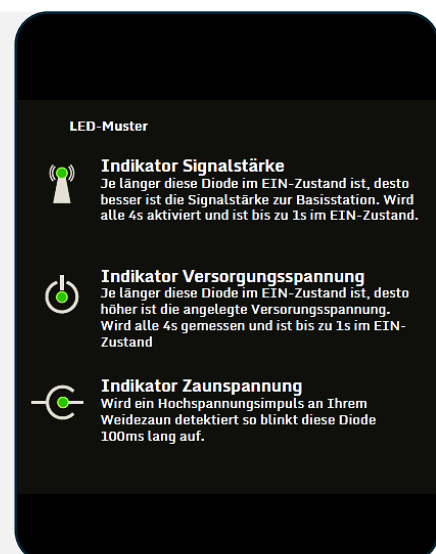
LED-Muster

Indikator Signalstärke
Je länger diese Diode im EIN-Zustand ist, desto besser ist die Signalstärke zur Basisstation. Wird alle 4s aktiviert und ist bis zu 1s im EIN-Zustand.

Indikator Versorgungsspannung
Je länger diese Diode im EIN-Zustand ist, desto höher ist die angelegte Versorungsspannung. Wird alle 4s gemessen und ist bis zu 1s im EIN-Zustand

Indikator Zaunspannung
Wird ein Hochspannungsimpuls an Ihrem Weidezaun detektiert so blinkt diese Diode 100ms lang auf.